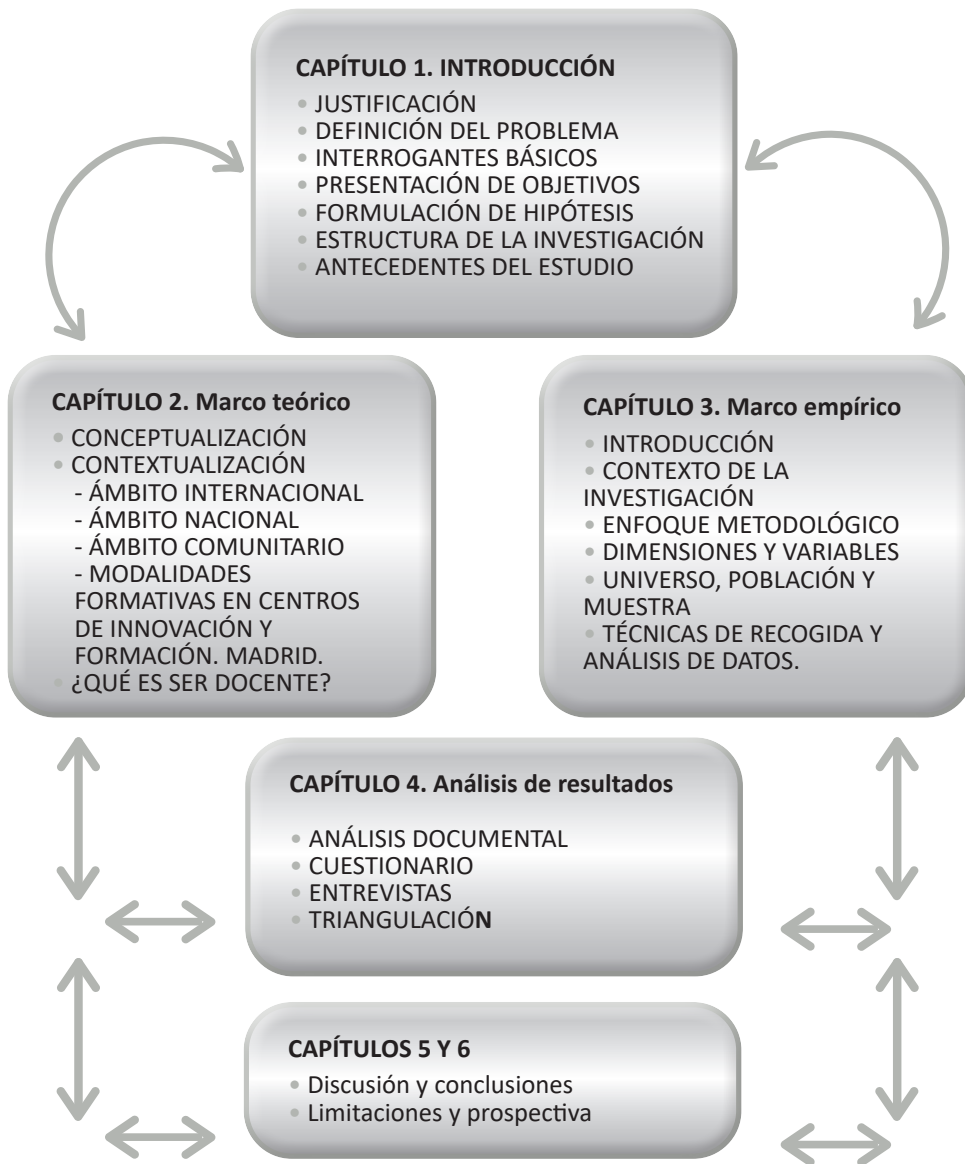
CAPÍTULO 1. INTRODUCCIÓN

• JUSTIFICACIÓN
• DEFINICIÓN DEL PROBLEMA
• INTERROGANTES BÁSICOS
• PRESENTACIÓN DE OBJETIVOS
• FORMULACIÓN DE HIPÓTESIS
• ESTRUCTURA DE LA INVESTIGACIÓN
• ANTECEDENTES DEL ESTUDIO

CAPÍTULO 2. Marco teórico

• CONCEPTUALIZACIÓN
• CONTEXTUALIZACIÓN
- ÁMBITO INTERNACIONAL
- ÁMBITO NACIONAL
- ÁMBITO COMUNITARIO
- MODALIDADES FORMATIVAS EN CENTROS DE INNOVACIÓN Y FORMACIÓN. MADRID.
• ¿QUÉ ES SER DOCENTE?

CAPÍTULO 3. Marco empírico

• INTRODUCCIÓN
• CONTEXTO DE LA INVESTIGACIÓN
• ENFOQUE METODOLÓGICO
• DIMENSIONES Y VARIABLES
• UNIVERSO, POBLACIÓN Y MUESTRA
• TÉCNICAS DE RECOGIDA Y ANÁLISIS DE DATOS.

CAPÍTULO 4. Análisis de resultados

• ANÁLISIS DOCUMENTAL
• CUESTIONARIO
• ENTREVISTAS
• TRIANGULACIÓN

CAPÍTULOS 5 Y 6

• Discusión y conclusiones
• Limitaciones y prospectiva